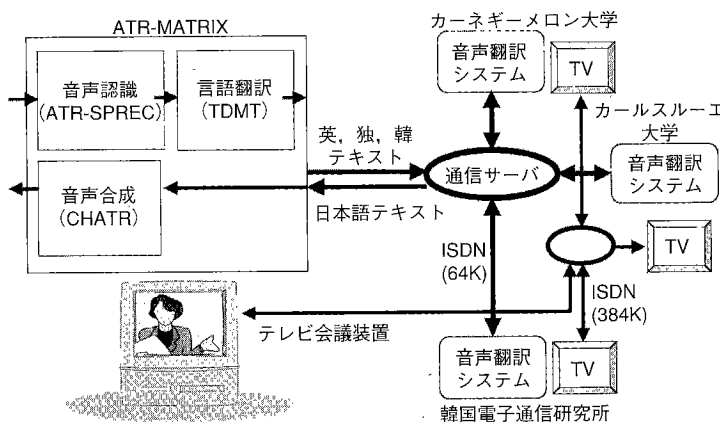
ATR-MATRIX

音声認識
(ATR-SPREC)

言語翻訳
(TDMT)

音声合成
(CHATR)

英，独，韓
テキスト

日本語テキスト

カーネギーメロン大学

音声翻訳
システム

TV

カールスルーエ
大学

音声翻訳
システム

通信サーバ

TV

ISDN
(64K)

ISDN
(384K)

テレビ会議装置

音声翻訳
システム

TV

韓国電子通信研究所